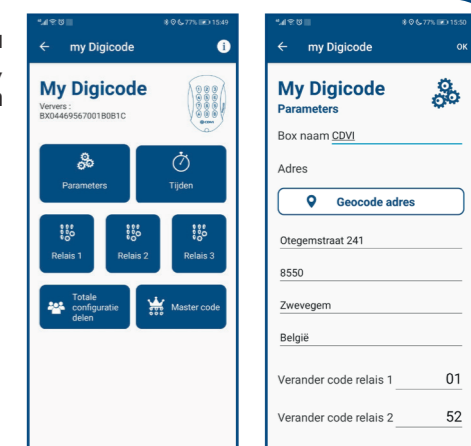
77% 15:49

← my Digicode

My Digicode
Ververs :
BX0446956700180B1C

CDVI

Parameters

Tijden

Relais 1

Relais 2

Relais 3

Totale configuratie delen

Master code

77% 15:50

← my Digicode OK

My Digicode
Parameters

Box naam CDVI

Adres

Geocode adres

Otegemstraat 241

8550

Zwevegem

België

Verander code relais 1 01

Verander code relais 2 52